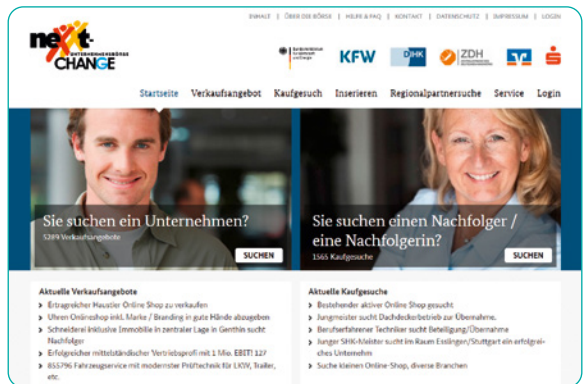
INHALT | ÜBER DIE BÖRSE | HILFE & FAQ | KONTAKT | DATENSCHUTZ | IMPRESSUM | LOGIN

nexxt-CHANGE UNTERNEHMENSBÖRSE

Bundesministerium für Wirtschaft und Energie

KFW

DIHK

ZDH

Startseite Verkaufsangebot Kaufgesuch Inserieren Regionalpartnersuche Service Login

Sie suchen ein Unternehmen?
5289 Verkaufsangebote

SUCHEN

Sie suchen einen Nachfolger / eine Nachfolgerin?
1565 Kaufgesuche

SUCHEN

Aktuelle Verkaufsangebote
› Ertragreicher Haustier Online Shop zu verkaufen
› Uhren Onlineshop inkl. Marke / Branding in gute Hände abzugeben
› Schneiderei inklusive Immobilie in zentraler Lage in Genthin sucht Nachfolger
› Erfolgreicher mittelständischer Vertriebsprofi mit 1 Mio. EBIT! 127
› 855796 Fahrzeugservice mit modernster Prüftechnik für LKW, Trailer, etc.

Aktuelle Kaufgesuche
› Bestehender aktiver Online Shop gesucht
› Jungmeister sucht Dachdeckerbetrieb zur Übernahme.
› Berufserfahrener Techniker sucht Beteiligung/Übernahme
› Junger SHK-Meister sucht im Raum Esslingen/Stuttgart ein erfolgreiches Unternehmen
› Suche kleinen Online-Shop, diverse Branchen